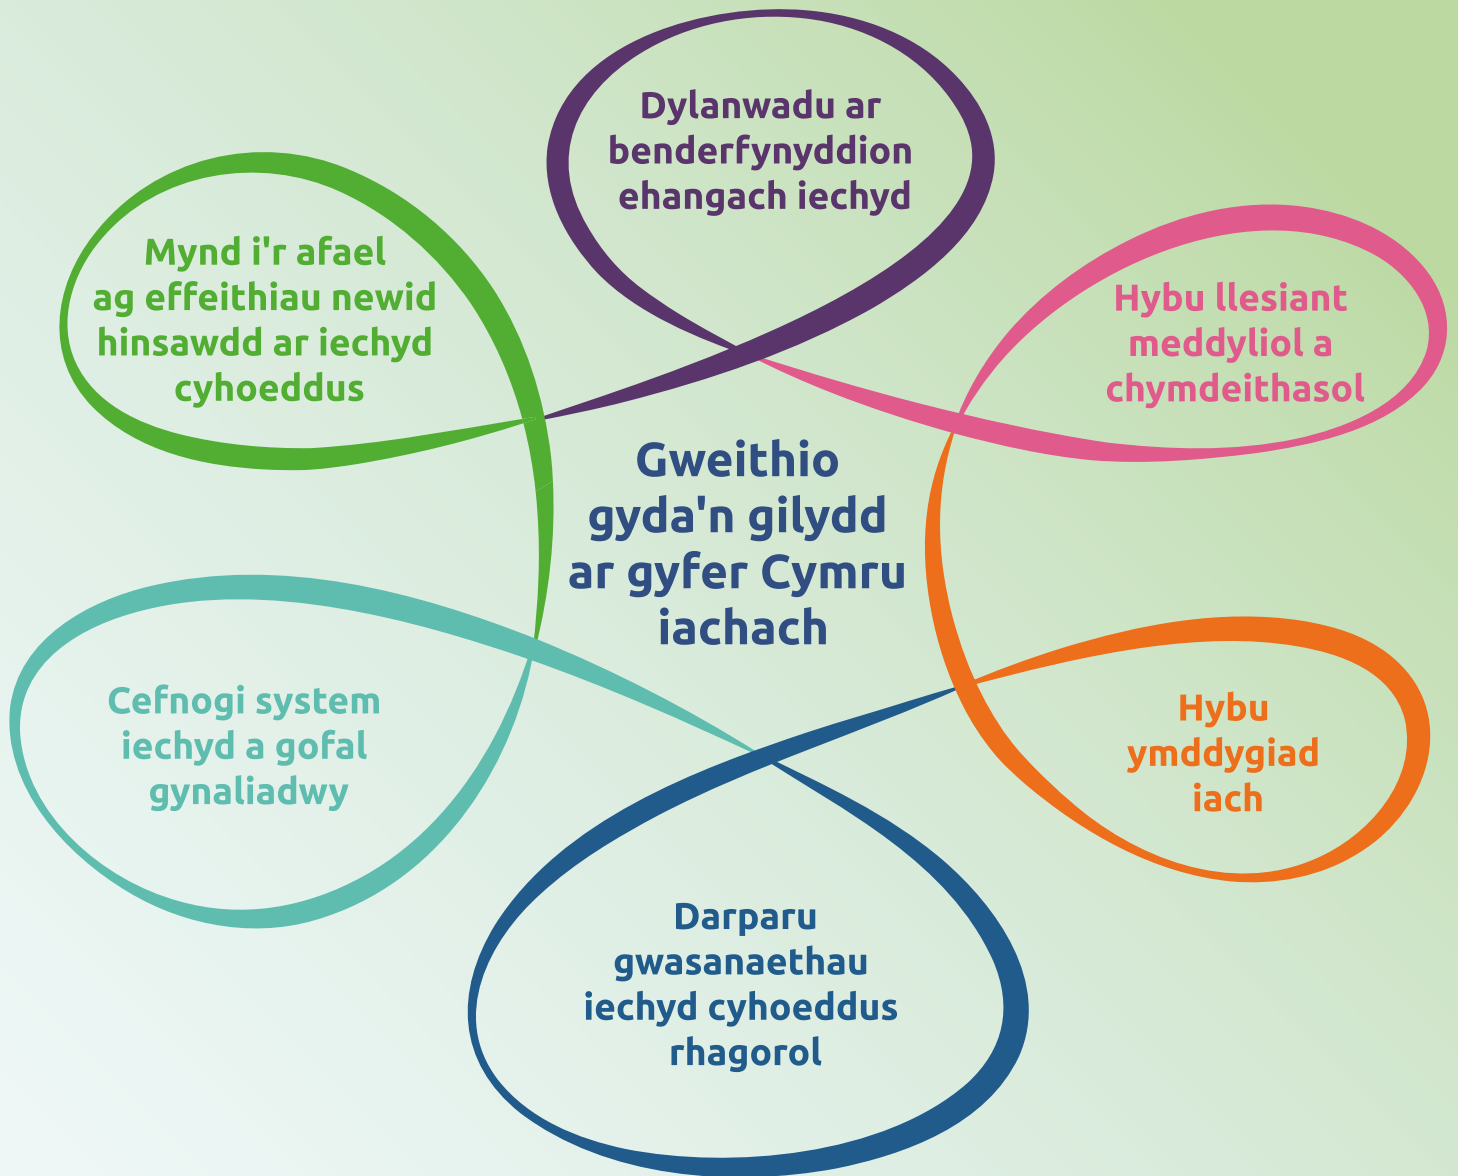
Gweithio gyda'n gilydd ar gyfer Cymru iachach

Dylanwadu ar benderfynyddion ehangach iechyd

Hybu llesiant meddyliol a chymdeithasol

Hybu ymddygiad iach

Darparu gwasanaethau iechyd cyhoeddus rhagorol

Cefnogi system iechyd a gofal gynaliadwy

Mynd i'r afael ag effeithiau newid hinsawdd ar iechyd cyhoeddus